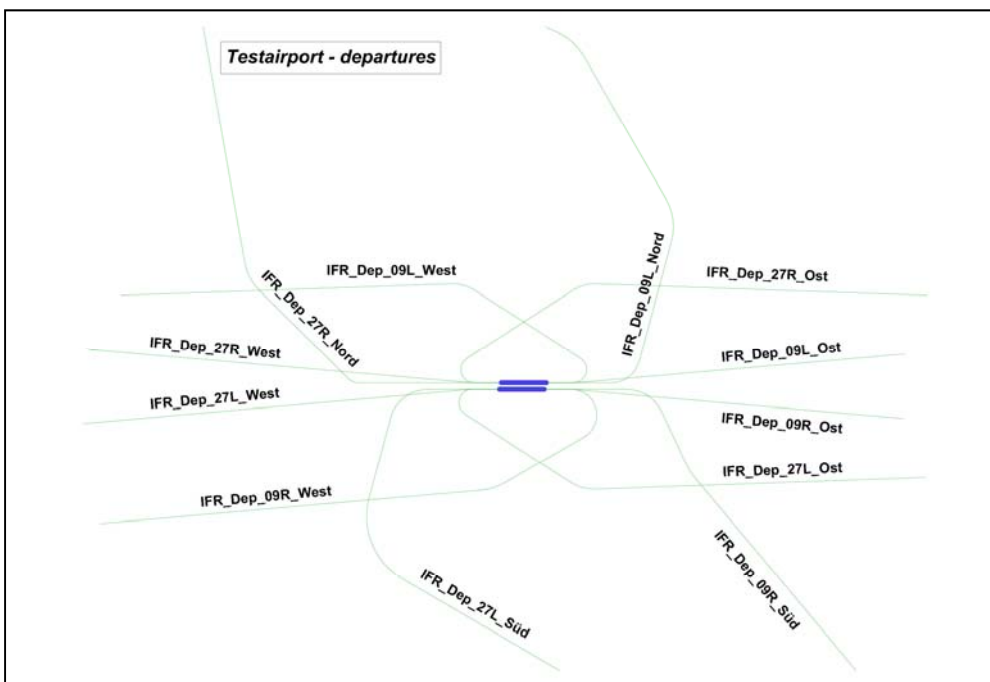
Testairport - departures

IFR_Dep_09L_West

IFR_Dep_27R_Nord

IFR_Dep_09L_Nord

IFR_Dep_27R_Ost

IFR_Dep_27R_West

IFR_Dep_09L_Ost

IFR_Dep_27L_West

IFR_Dep_09R_Ost

IFR_Dep_27L_Ost

IFR_Dep_09R_West

IFR_Dep_09R_Süd

IFR_Dep_27L_Süd